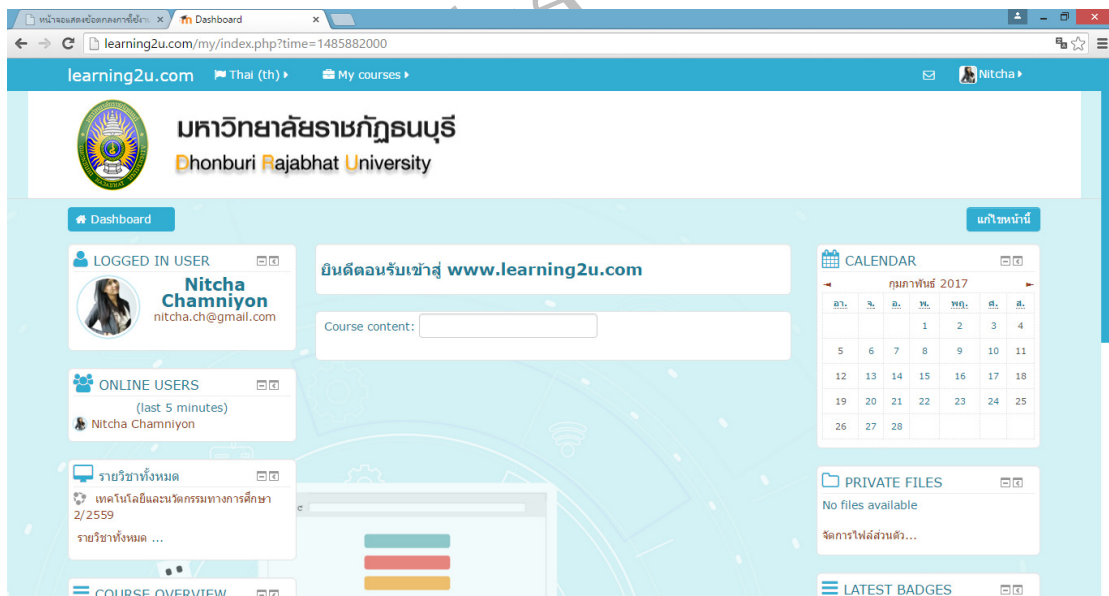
หน้าจอแสดงข้อตกลงการใช้งาน ×
Dashboard ×

learning2u.com/my/index.php?time=1485882000

learning2u.com Thai (th) My courses Nitcha

มหาวิทยาลัยราชภัฏธนบุรี
Dhonburi Rajabhat University

Dashboard

แก้ไขหน้านี้

LOGGED IN USER
Nitcha Chamniyon
nitcha.ch@gmail.com

ยินดีตอนรับเข้าสู่ www.learning2u.com

Course content:

CALENDAR
◄ กุมภาพันธ์ 2017 ►

| อา. | จ. | อ. | พ. | พฤ. | ศ. | ส. |
|---|---|---|---|---|---|---|
| | | | 1 | 2 | 3 | 4 |
| 5 | 6 | 7 | 8 | 9 | 10 | 11 |
| 12 | 13 | 14 | 15 | 16 | 17 | 18 |
| 19 | 20 | 21 | 22 | 23 | 24 | 25 |
| 26 | 27 | 28 | | | | |

ONLINE USERS
(last 5 minutes)
Nitcha Chamniyon

รายวิชาทั้งหมด
เทคโนโลยีและนวัตกรรมทางการศึกษา 2/2559
รายวิชาทั้งหมด ...

PRIVATE FILES
No files available
จัดการไฟล์ส่วนตัว...

COURSE OVERVIEW

LATEST BADGES